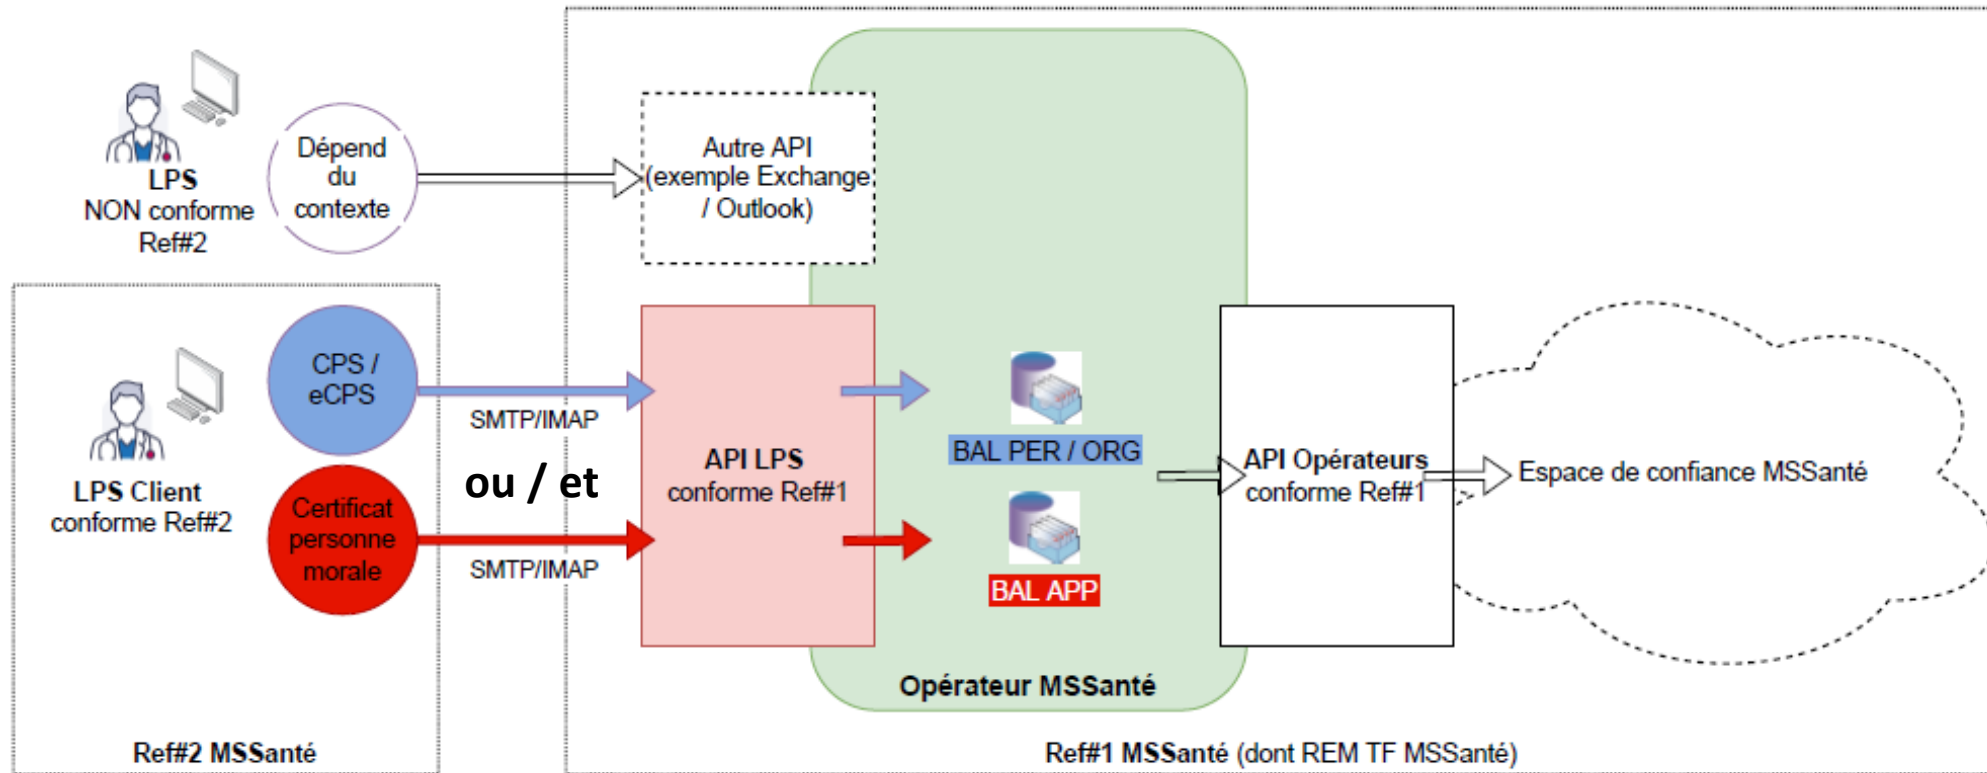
LPS
NON conforme Ref#2

Dépend du contexte

Autre API (exemple Exchange / Outlook)

CPS / eCPS

SMTP/IMAP

ou / et

Certificat personne morale

SMTP/IMAP

LPS Client conforme Ref#2

API LPS conforme Ref#1

BAL PER / ORG

BAL APP

API Opérateurs conforme Ref#1

Espace de confiance MSSanté

Opérateur MSSanté

Ref#2 MSSanté

Ref#1 MSSanté (dont REM TF MSSanté)